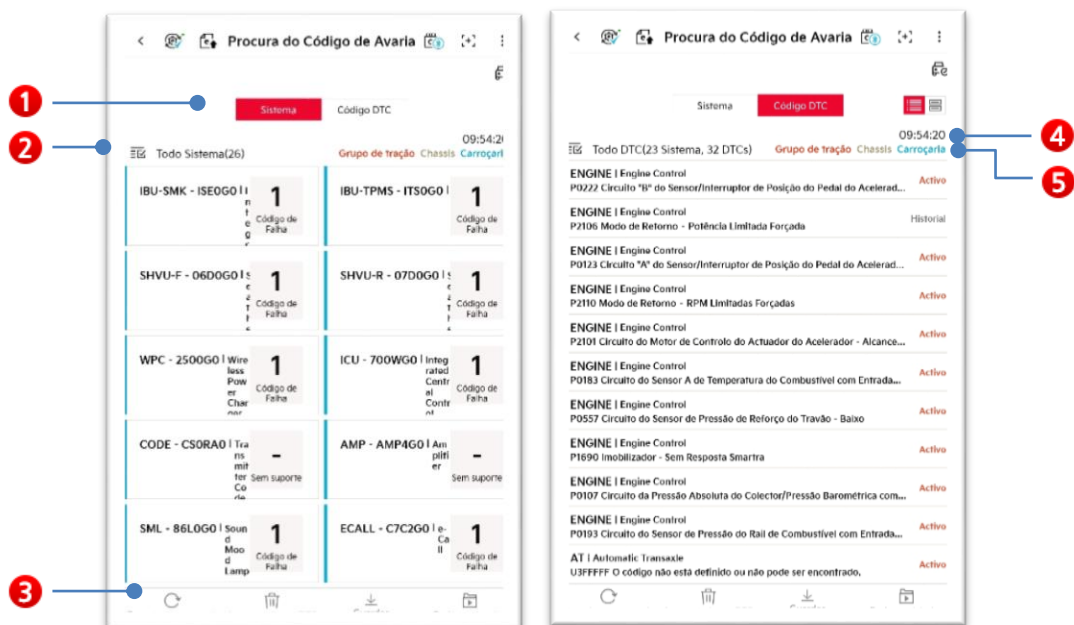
Procura do Código de Avaria

Sistema | Código DTC

09:54:20
Todo Sistema(26) Grupo de tração Chassis Carroçari

IBU-SMK - ISE0G0 | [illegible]
1
Código de Falha

IBU-TPMS - ITS0G0 |
1
Código de Falha

SHVU-F - 06D0G0 | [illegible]
1
Código de Falha

SHVU-R - 07D0G0 | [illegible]
1
Código de Falha

WPC - 2500G0 | Wireless Power Char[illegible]
1
Código de Falha

ICU - 700WG0 | Integrated Central Contr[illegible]
1
Código de Falha

CODE - CS0RA0 | Transmitter Code
-
Sem suporte

AMP - AMP4G0 | Amplifier
-
Sem suporte

SML - 86L0G0 | Sound Mood Lamp
1
Código de Falha

ECALL - C7C2G0 | e-Call
1
Código de Falha

1
2
3

Procura do Código de Avaria

Sistema | Código DTC

09:54:20
Todo DTC(23 Sistema, 32 DTCs) Grupo de tração Chassis Carroçaria

ENGINE | Engine Control
P0222 Circuito "B" do Sensor/Interruptor de Posição do Pedal do Acelerad... Activo

ENGINE | Engine Control
P2106 Modo de Retorno - Potência Limitada Forçada Historial

ENGINE | Engine Control
P0123 Circuito "A" do Sensor/Interruptor de Posição do Pedal do Acelerad... Activo

ENGINE | Engine Control
P2110 Modo de Retorno - RPM Limitadas Forçadas Activo

ENGINE | Engine Control
P2101 Circuito do Motor de Controlo do Actuador do Acelerador - Alcance... Activo

ENGINE | Engine Control
P0183 Circuito do Sensor A de Temperatura do Combustível com Entrada... Activo

ENGINE | Engine Control
P0557 Circuito do Sensor de Pressão de Reforço do Travão - Baixo Activo

ENGINE | Engine Control
P1690 Imobilizador - Sem Resposta Smartra Activo

ENGINE | Engine Control
P0107 Circuito da Pressão Absoluta do Colector/Pressão Barométrica com... Activo

ENGINE | Engine Control
P0193 Circuito do Sensor de Pressão do Rail de Combustível com Entrada... Activo

AT | Automatic Transaxle
U3FFFFF O código não está definido ou não pode ser encontrado. Activo

4
5